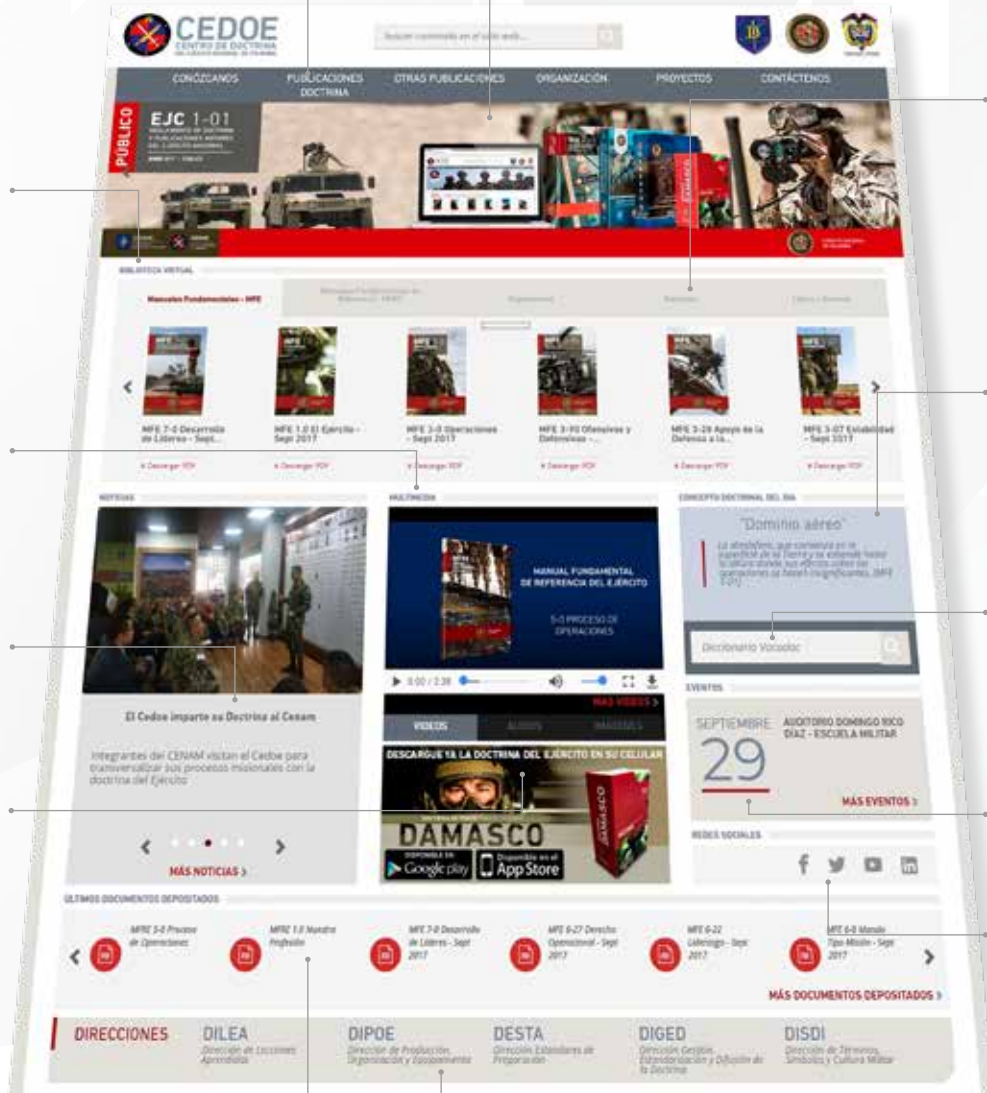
CEDOE
CENTRO DE DOCTRINA

Buscar contenido en el sitio web...

CONÓZCANOS
PUBLICACIONES DOCTRINA
OTRAS PUBLICACIONES
ORGANIZACIÓN
PROYECTOS
CONTÁCTENOS

PÚBLICO
EJC 1-01

BIBLIOTECA VIRTUAL

Manuales Fundamentales - MFE

MFE 7-0 Desarrollo de Líderes - Sept...
MFE 1.0 El Ejército - Sept 2017
MFE 3-0 Operaciones - Sept 2017
MFE 3-90 Ofensivas y Defensivas -...
MFE 3-28 Apoyo de la Defensa a la...
MFE 3-07 Estabilidad - Sept 2017

Descargar PDF
Descargar PDF
Descargar PDF
Descargar PDF
Descargar PDF
Descargar PDF

NOTICIAS
MULTIMEDIA
CONCEPTO DOCTRINAL DEL DÍA

"Dominio aéreo"

MANUAL FUNDAMENTAL DE REFERENCIA DEL EJÉRCITO
5-0 PROCESO DE OPERACIONES

0:00 / 2:38

MÁS VIDEOS
VIDEOS
AUDIOS
IMÁGENES

Diccionario Vocadoc

EVENTOS
SEPTIEMBRE
29
AUDITORIO DOMINGO RICO DIAZ - ESCUELA MILITAR
MÁS EVENTOS

El Cedoe imparte su Doctrina al Cenam

Integrantes del CENAM visitan el Cedoe para transversalizar sus procesos misionales con la doctrina del Ejército

DESCARGUE YA LA DOCTRINA DEL EJÉRCITO EN SU CELULAR
DAMASCO
Google play
App Store

MÁS NOTICIAS

REDES SOCIALES

ÚLTIMOS DOCUMENTOS DEPOSITADOS

MFRE 5-0 Proceso de Operaciones
MFRE 1.0 Nuestra Profesión
MFE 7-0 Desarrollo de Líderes - Sept 2017
MFE 6-27 Derecho Operacional - Sept 2017
MFE 6-22 Liderazgo - Sept 2017
MFE 6-0 Mando Tipo Misión - Sept 2017

MÁS DOCUMENTOS DEPOSITADOS

DIRECCIONES
DILEA
Dirección de Lecciones Aprendidas
DIPOE
Dirección de Producción, Organización y Equipamiento
DESTA
Dirección Estándares de Preparación
DIGED
Dirección Gestión, Estandarización y Difusión de la Doctrina
DISDI
Dirección de Términos, Símbolos y Cultura Militar